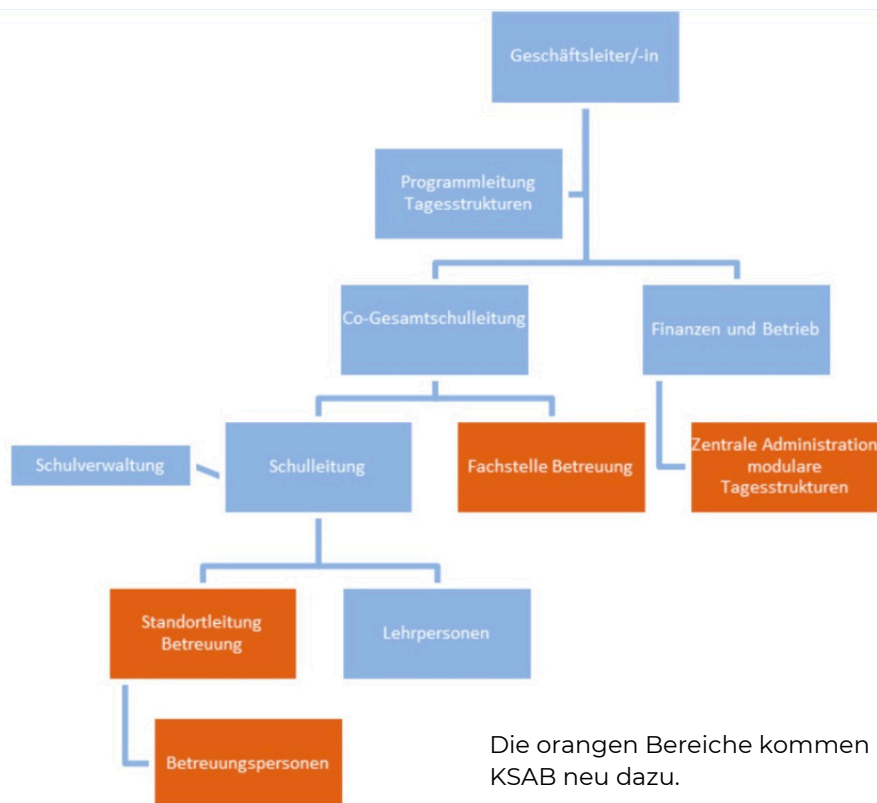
Geschäftsleiter/-in

Programmleitung Tagesstrukturen

Co-Gesamtschulleitung

Finanzen und Betrieb

Schulverwaltung

Schulleitung

Fachstelle Betreuung

Zentrale Administration modulare Tagesstrukturen

Standortleitung Betreuung

Lehrpersonen

Betreuungspersonen

Die orangen Bereiche kommen KSAB neu dazu.